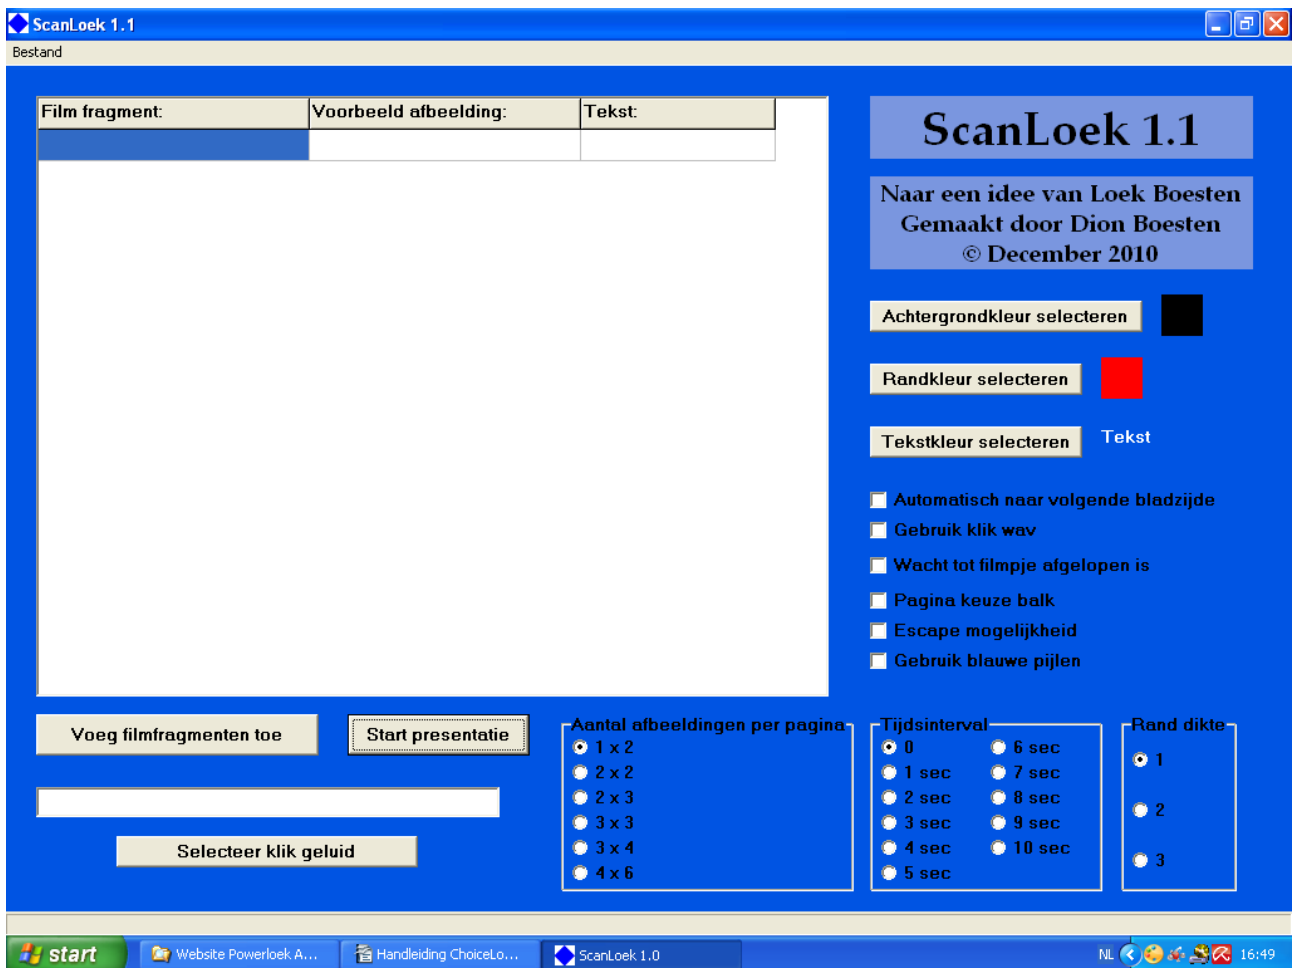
ScanLoek 1.1

Bestand

| Film fragment: | Voorbeeld afbeelding: | Tekst: |
|---|---|---|
| | | |

ScanLoek 1.1

Naar een idee van Loek Boesten
Gemaakt door Dion Boesten
© December 2010

Achtergrondkleur selecteren

Randkleur selecteren

Tekstkleur selecteren Tekst

Automatisch naar volgende bladzijde
Gebruik klik wav
Wacht tot filmpje afgelopen is
Pagina keuze balk
Escape mogelijkheid
Gebruik blauwe pijlen

Voeg filmfragmenten toe

Start presentatie

Selecteer klik geluid

Aantal afbeeldingen per pagina
1 x 2
2 x 2
2 x 3
3 x 3
3 x 4
4 x 6

Tijdsinterval
0
1 sec
2 sec
3 sec
4 sec
5 sec
6 sec
7 sec
8 sec
9 sec
10 sec

Rand dikte
1
2
3

start Website Powerloek A... Handleiding ChoiceLo... ScanLoek 1.0 NL 16:49